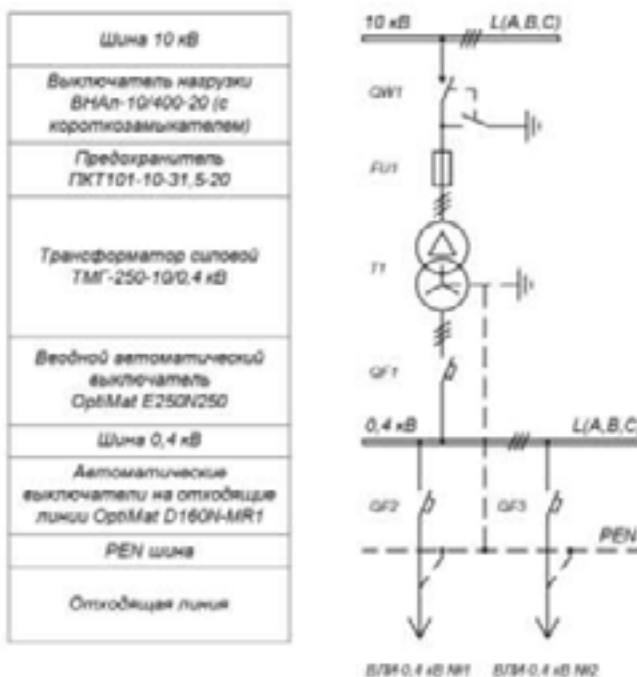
Шина 10 кВ

Выключатель нагрузки ВНАп-10/400-20 (с короткозамыкателем)

Предохранитель ПКТ101-10-31,5-20

Трансформатор силовой ТМГ-250-10/0,4 кВ

Вводной автоматический выключатель OptiMat E250N250

Шина 0,4 кВ

Автоматические выключатели на отходящие линии OptiMat D160N-MR1

PEN шина

Отходящая линия

10 кВ

L(A,B,C)

QW1

FU1

T1

QF1

0,4 кВ

L(A,B,C)

QF2

QF3

PEN

ВЛИ-0,4 кВ №1

ВЛИ-0,4 кВ №2